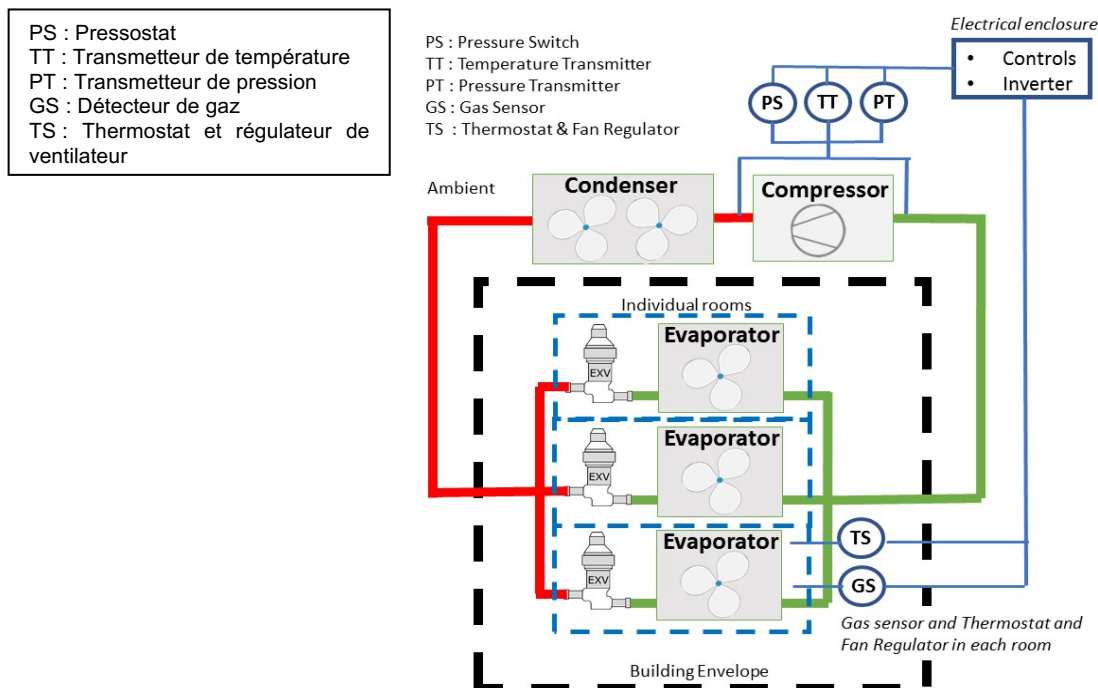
PS : Pressostat
TT : Transmetteur de température
PT : Transmetteur de pression
GS : Détecteur de gaz
TS : Thermostat et régulateur de ventilateur

PS : Pressure Switch
TT : Temperature Transmitter
PT : Pressure Transmitter
GS : Gas Sensor
TS : Thermostat & Fan Regulator

Electrical enclosure
• Controls
• Inverter

PS
TT
PT

Ambient
Condenser
Compressor

Individual rooms
EXV
Evaporator
EXV
Evaporator
EXV
Evaporator
TS
GS

Gas sensor and Thermostat and Fan Regulator in each room

Building Envelope